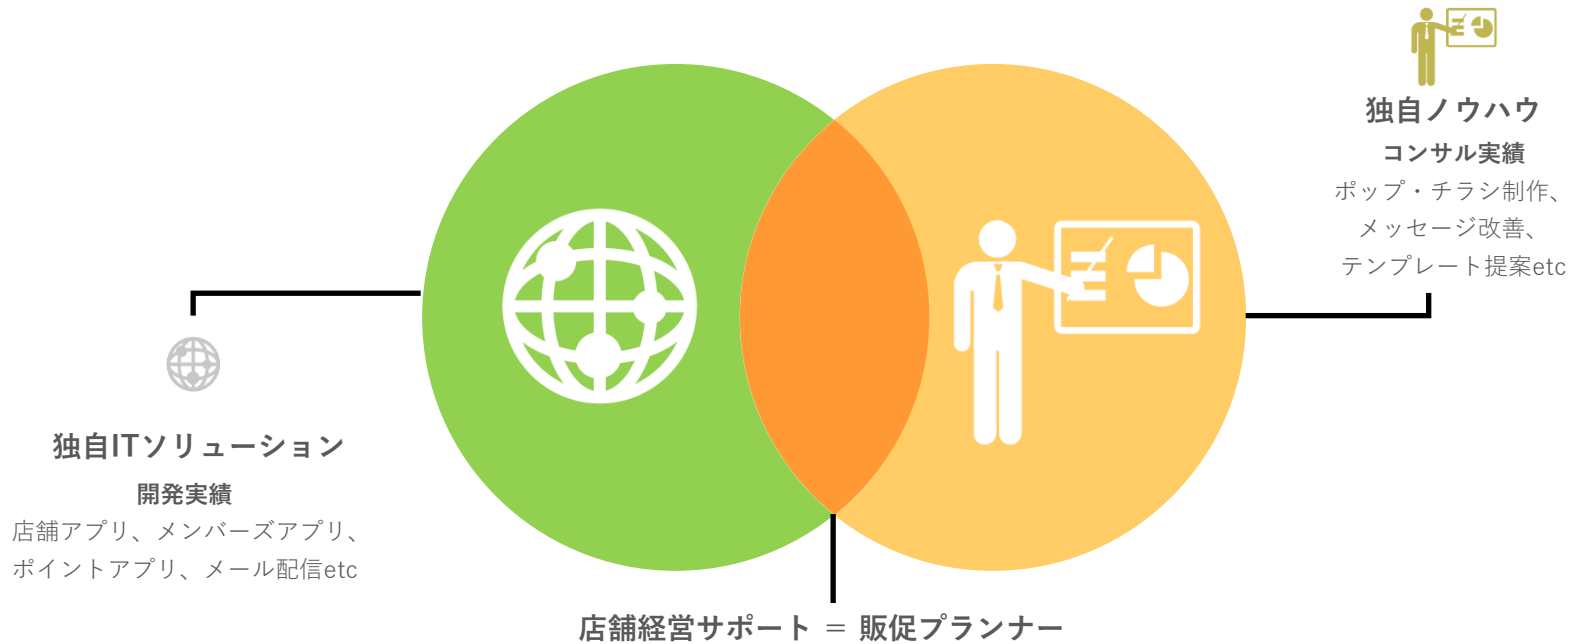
独自ノウハウ
コンサル実績
ポップ・チラシ制作、
メッセージ改善、
テンプレート提案etc

独自ITソリューション
開発実績
店舗アプリ、メンバーズアプリ、
ポイントアプリ、メール配信etc

店舗経営サポート ＝ 販促プランナー